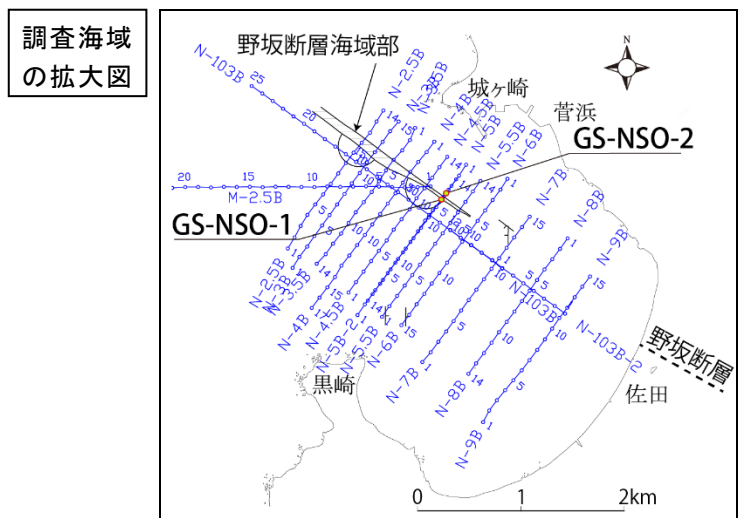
調査海域の拡大図

野坂断層海域部

N

城ヶ崎

菅浜

GS-NSO-2

GS-NSO-1

N-103B
25
20
15
10
5

N-2.5B
N-3B
N-3.5B
N-4B
N-4.5B
N-5B
N-5.5B
N-6B
N-7B
N-8B
N-9B

M-2.5B
20
15
10
5

N-103B

野坂断層

黒崎

佐田

0
1
2km